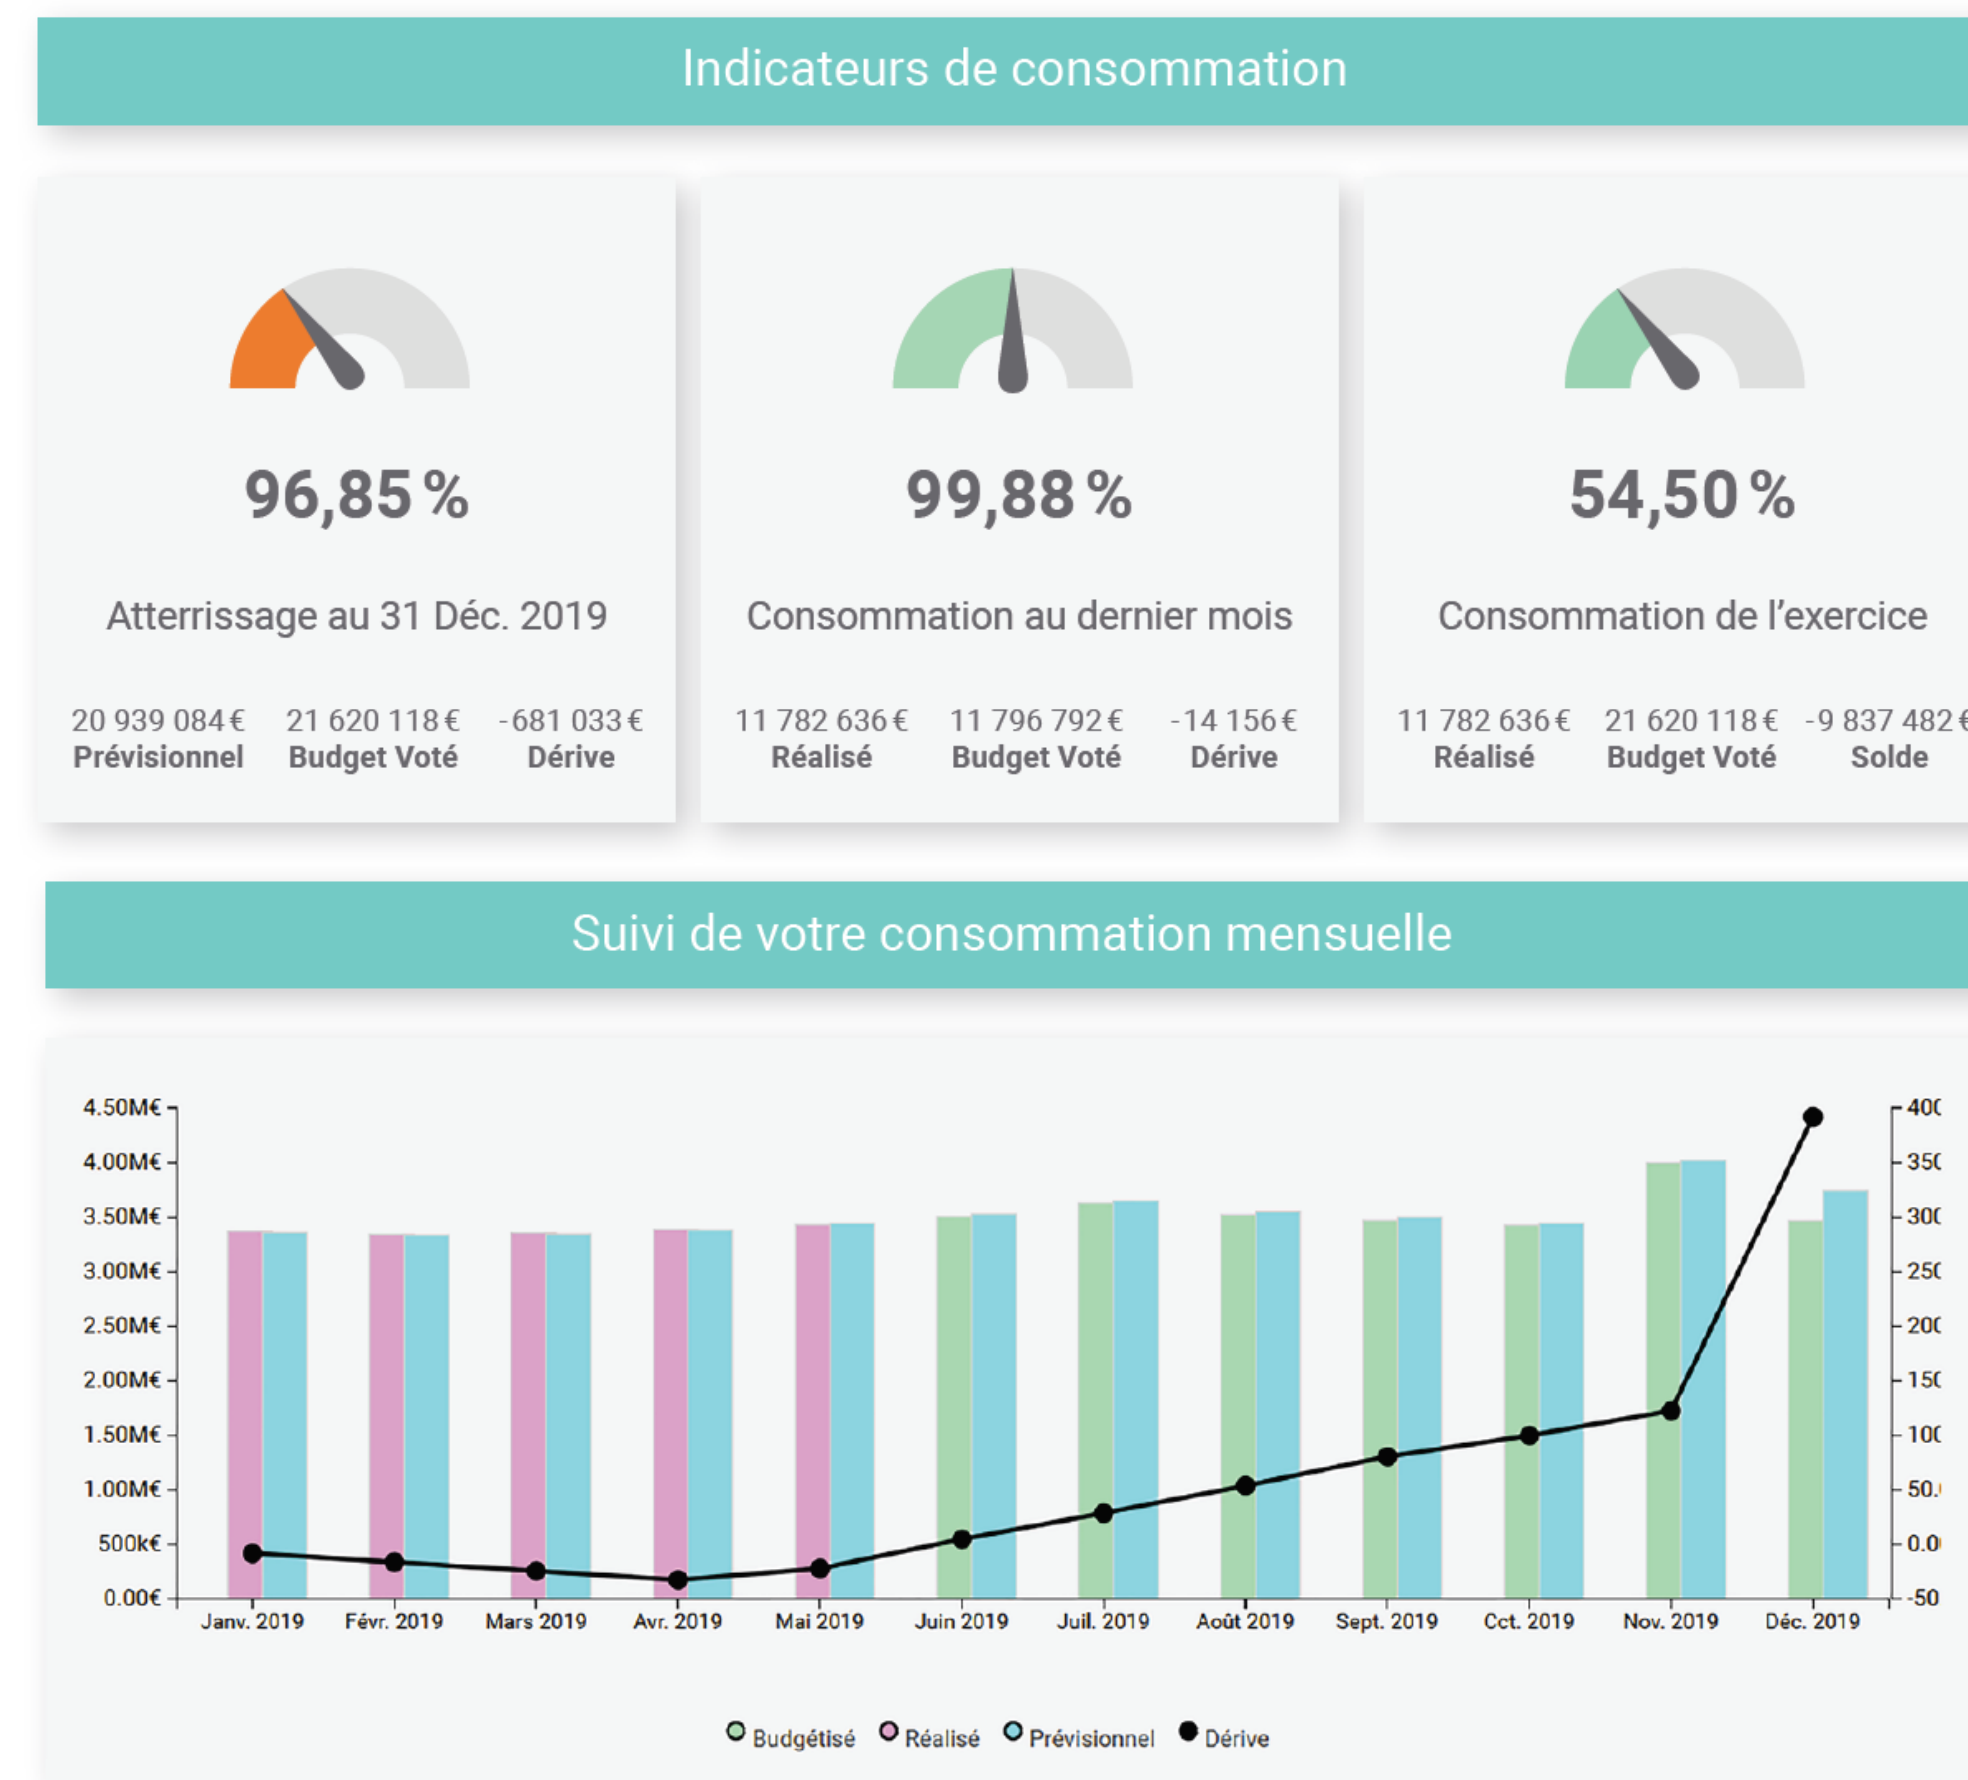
Indicateurs de consommation

96,85 %

Atterrissage au 31 Déc. 2019

20 939 084 € Prévisionnel | 21 620 118 € Budget Voté | -681 033 € Dérive

99,88 %

Consommation au dernier mois

11 782 636 € Réalisé | 11 796 792 € Budget Voté | -14 156 € Dérive

54,50 %

Consommation de l'exercice

11 782 636 € Réalisé | 21 620 118 € Budget Voté | -9 837 482 € Solde

Suivi de votre consommation mensuelle

4.50M€
4.00M€
3.50M€
3.00M€
2.50M€
2.00M€
1.50M€
1.00M€
500k€
0.00€

40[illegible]
35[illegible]
30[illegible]
25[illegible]
20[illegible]
15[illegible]
10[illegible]
50.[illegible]
0.0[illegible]
-50

Janv. 2019 Févr. 2019 Mars 2019 Avr. 2019 Mai 2019 Juin 2019 Juil. 2019 Août 2019 Sept. 2019 Cct. 2019 Nov. 2019 Déc. 2019

Budgétisé Réalisé Prévisionnel Dérive